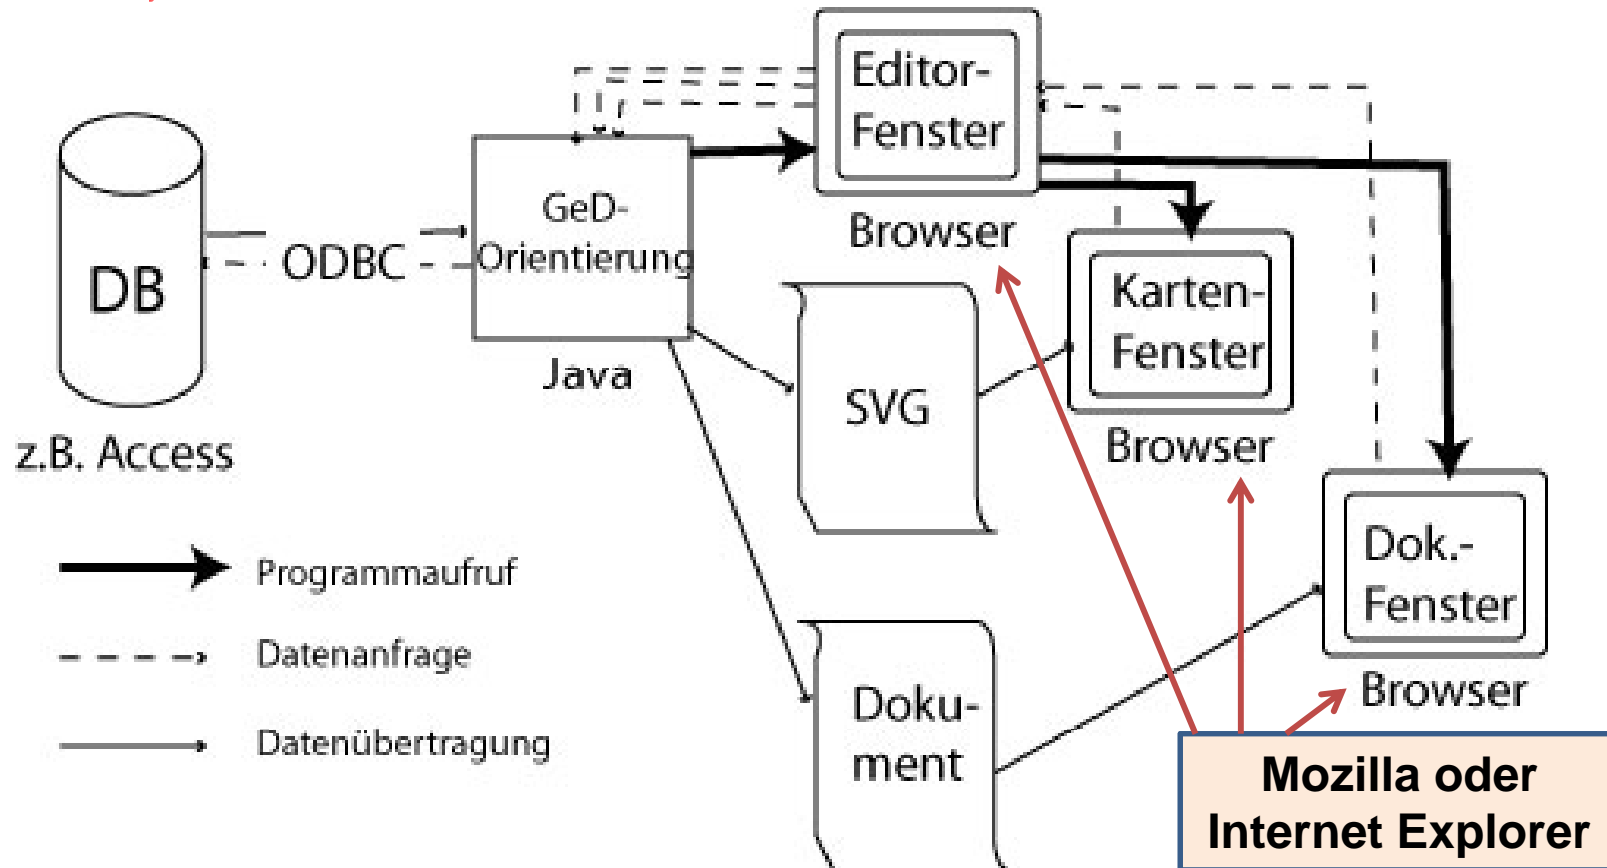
DB

z.B. Access

ODBC

GeD-Orientierung

Java

Editor-Fenster

Browser

SVG

Karten-Fenster

Browser

Doku-ment

Dok.-Fenster

Browser

Programmaufruf

Datenanfrage

Datenübertragung

Mozilla oder Internet Explorer